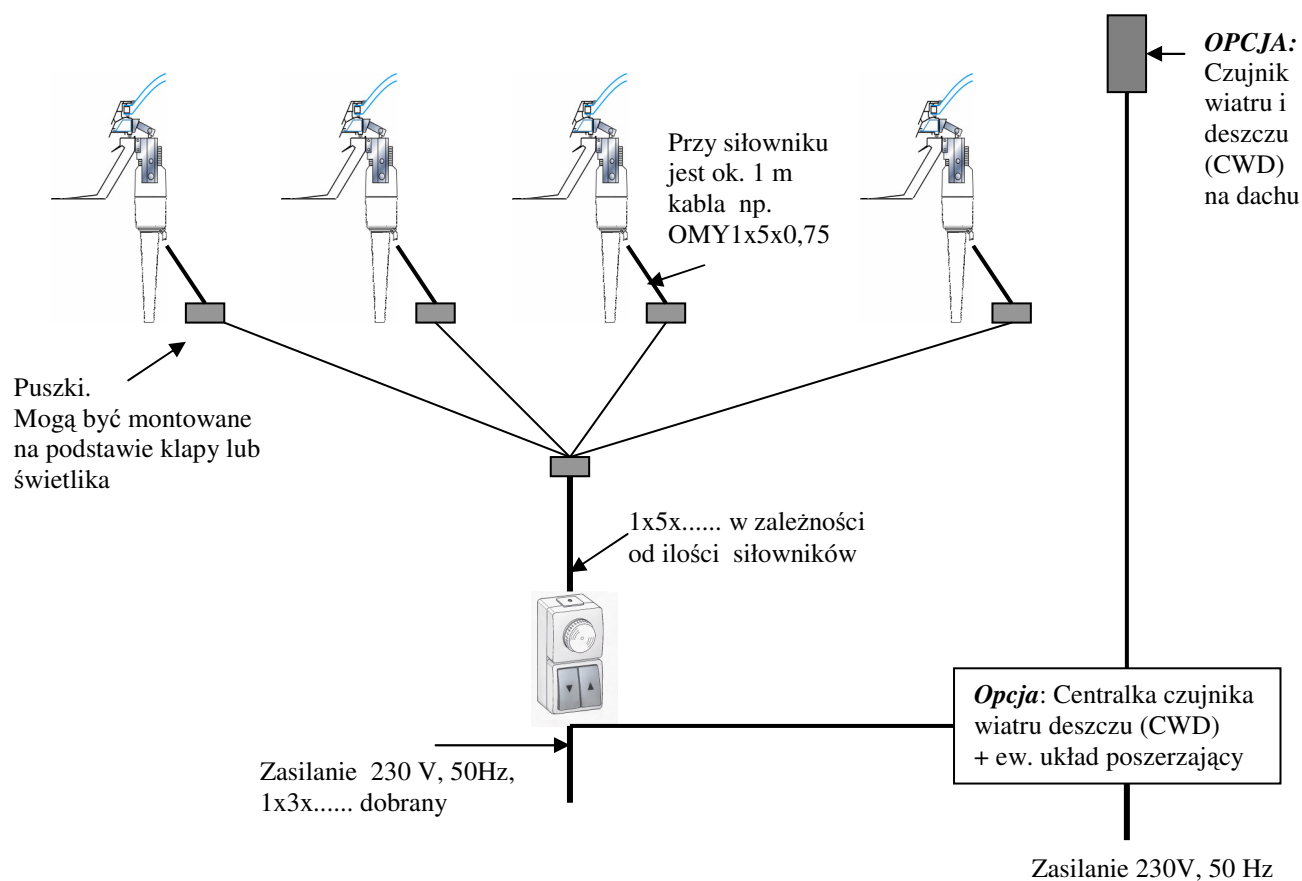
OPCJA: Czujnik wiatru i deszczu (CWD) na dachu

Przy siłowniku jest ok. 1 m kabla np. OMY1x5x0,75

Puszki. Mogą być montowane na podstawie klapy lub świetlika

1x5x...... w zależności od ilości siłowników

Opcja: Centralka czujnika wiatru deszczu (CWD) + ew. układ poszerzający

Zasilanie 230 V, 50Hz, 1x3x...... dobrany

Zasilanie 230V, 50 Hz